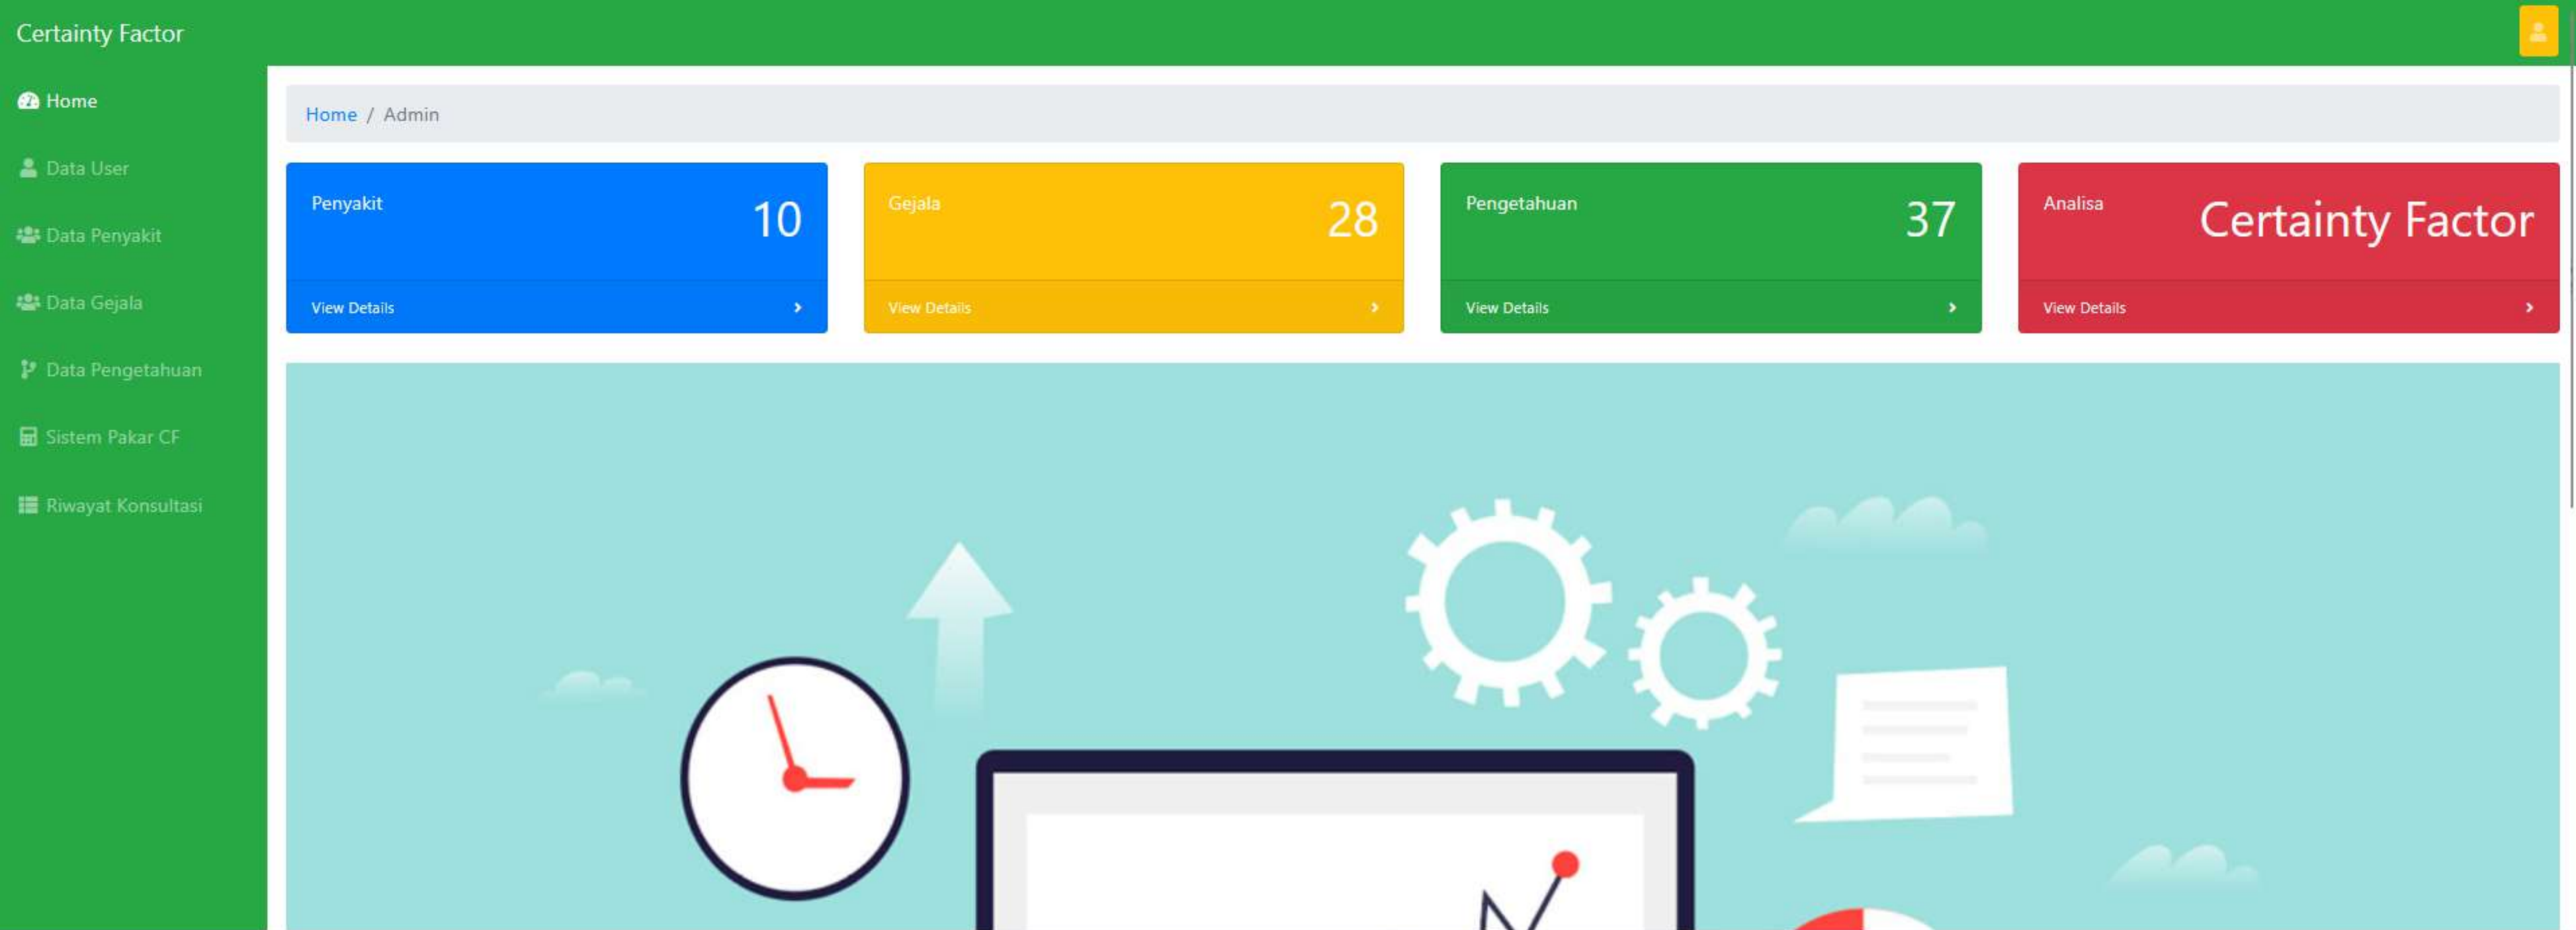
Certainty Factor

Home

Data User

Data Penyakit

Data Gejala

Data Pengetahuan

Sistem Pakar CF

Riwayat Konsultasi

Home / Admin

Penyakit 10
View Details

Gejala 28
View Details

Pengetahuan 37
View Details

Analisa Certainty Factor
View Details